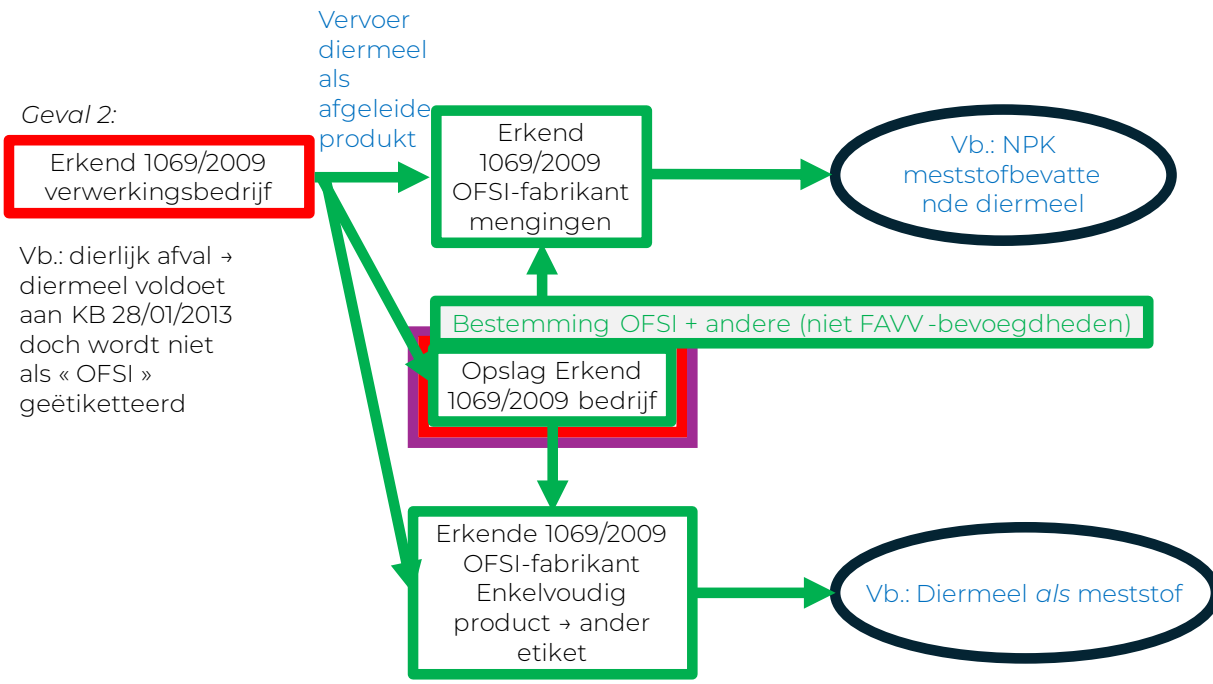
Geval 2:

Erkend 1069/2009 verwerkingsbedrijf

Vb.: dierlijk afval → diermeel voldoet aan KB 28/01/2013 doch wordt niet als « OFSI » geëtiketteerd

Vervoer diermeel als afgeleide produkt

Erkend 1069/2009 OFSI-fabrikant mengingen

Vb.: NPK meststofbevattende diermeel

Bestemming OFSI + andere (niet FAVV -bevoegdheden)

Opslag Erkend 1069/2009 bedrijf

Erkende 1069/2009 OFSI-fabrikant Enkelvoudig product → ander etiket

Vb.: Diermeel *als* meststof